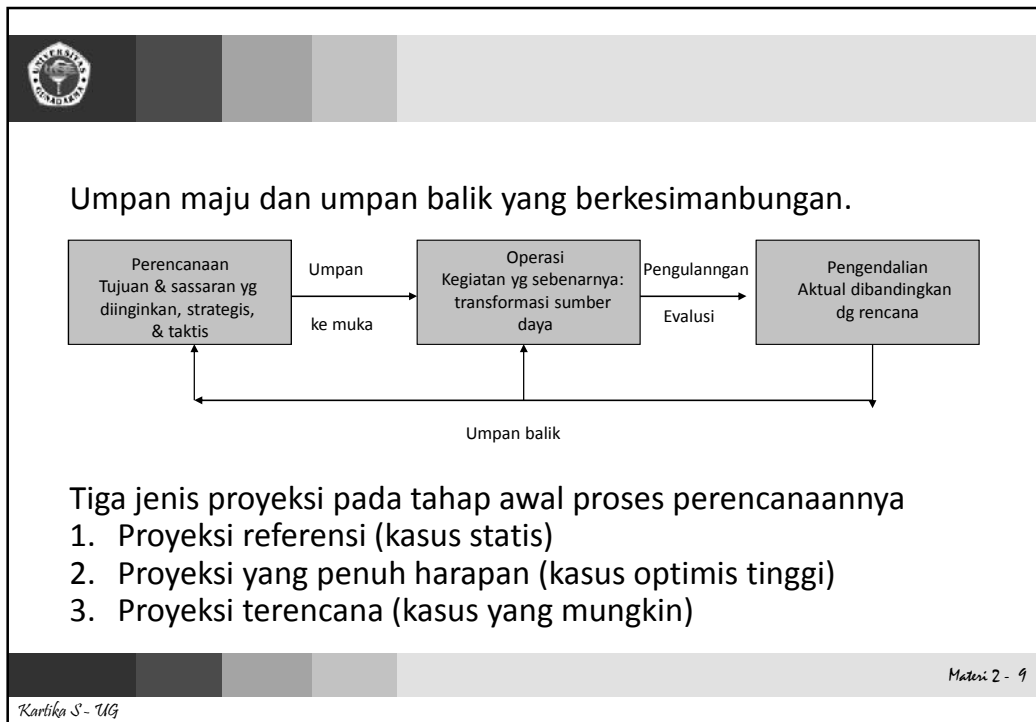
Umpan maju dan umpan balik yang berkesimanbungan.

Perencanaan
Tujuan & sassaran yg diinginkan, strategis, & taktis

Umpan

ke muka

Operasi
Kegiatan yg sebenarnya: transformasi sumber daya

Pengulanngan

Evalusi

Pengendalian
Aktual dibandingkan dg rencana

Umpan balik

Tiga jenis proyeksi pada tahap awal proses perencanaannya
1. Proyeksi referensi (kasus statis)
2. Proyeksi yang penuh harapan (kasus optimis tinggi)
3. Proyeksi terencana (kasus yang mungkin)

Materi 2 - 9

Kartika S - UG